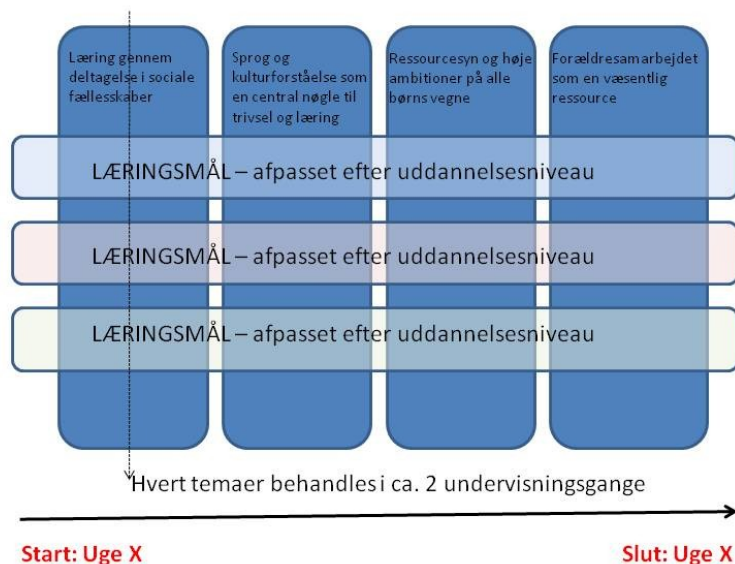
Læring gennem deltagelse i sociale fællesskaber

Sprog og kulturforståelse som en central nøgle til trivsel og læring

Ressourcesyn og høje ambitioner på alle børns vegne

Forældresamarbejdet som en væsentlig ressource

LÆRINGSMÅL – afpasset efter uddannelsesniveau

LÆRINGSMÅL – afpasset efter uddannelsesniveau

LÆRINGSMÅL – afpasset efter uddannelsesniveau

Hvert temaer behandles i ca. 2 undervisningsgange

Start: Uge X

Slut: Uge X